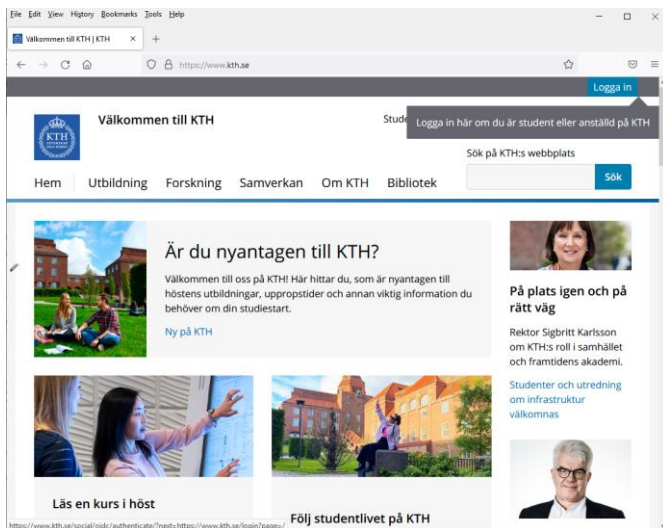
File Edit View History Bookmarks Tools Help

Välkommen till KTH | KTH ×

https://www.kth.se

Logga in

KTH

Välkommen till KTH

Stude

Logga in här om du är student eller anställd på KTH

Sök på KTH:s webbplats

Sök

Hem Utbildning Forskning Samverkan Om KTH Bibliotek

Är du nyantagen till KTH?

Välkommen till oss på KTH! Här hittar du, som är nyantagen till höstens utbildningar, uppropstider och annan viktig information du behöver om din studiestart.

Ny på KTH

På plats igen och på rätt väg

Rektor Sigbritt Karlsson om KTH:s roll i samhället och framtidens akademi.

Studenter och utredning om infrastruktur välkomnas

Läs en kurs i höst

Följ studentlivet på KTH

https://www.kth.se/social/oidc/authenticate/?next=https://www.kth.se/login?page=/